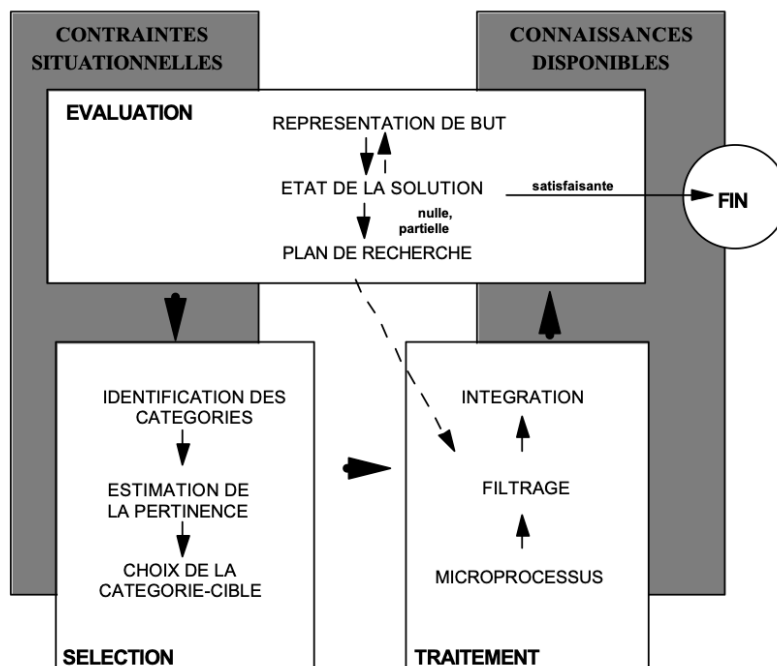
CONTRAINTES SITUATIONNELLES

CONNAISSANCES DISPONIBLES

EVALUATION

REPRESENTATION DE BUT

ETAT DE LA SOLUTION

satisfaisante

FIN

nulle, partielle

PLAN DE RECHERCHE

IDENTIFICATION DES CATEGORIES

ESTIMATION DE LA PERTINENCE

CHOIX DE LA CATEGORIE-CIBLE

SELECTION

INTEGRATION

FILTRAGE

MICROPROCESSUS

TRAITEMENT